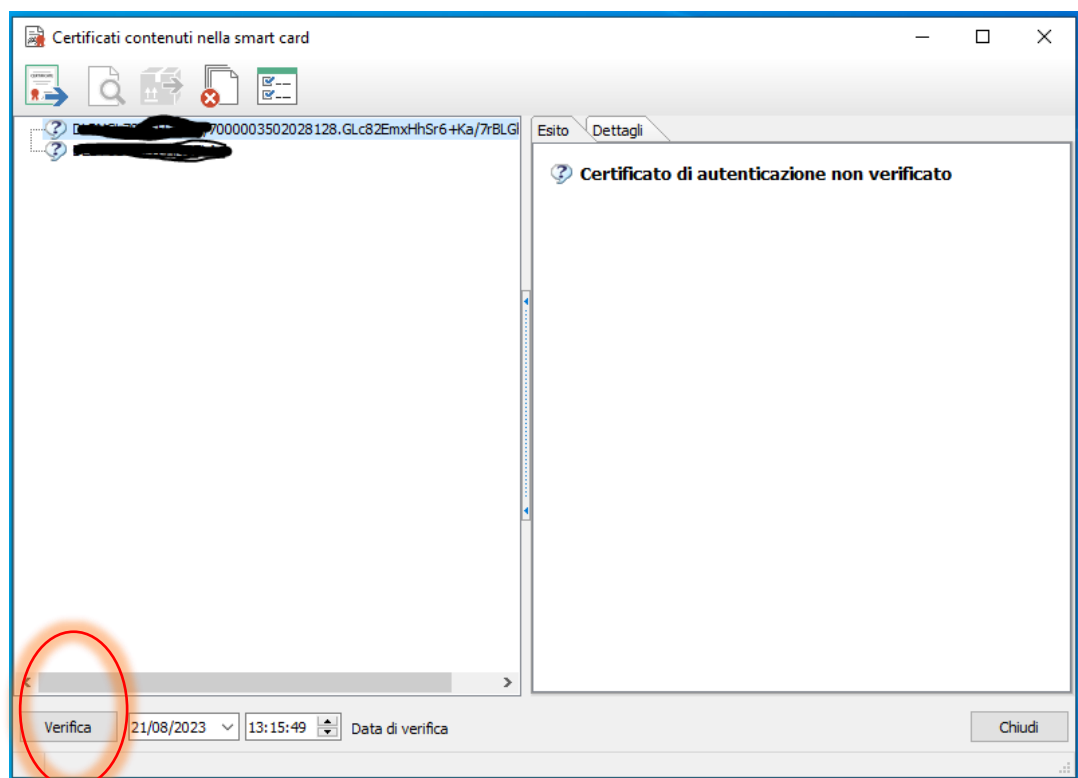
Certificati contenuti nella smart card

D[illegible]7000003502028128.GLc82EmxHhSr6+Ka/7rBLGl
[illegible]

Esito | Dettagli

Certificato di autenticazione non verificato

Verifica | 21/08/2023 | 13:15:49 | Data di verifica | Chiudi